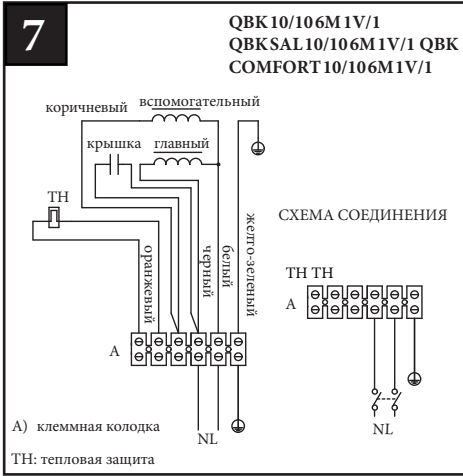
7

QBK10/106M1V/1
QBKSAL10/106M1V/1 QBK
COMFORT10/106M1V/1

коричневый вспомогательный

крышка главный

TH

оранжевый

черный

белый

желто-зеленый

СХЕМА СОЕДИНЕНИЯ

TH TH

A

A

NL

NL

A) клеммная колодка

TH: тепловая защита